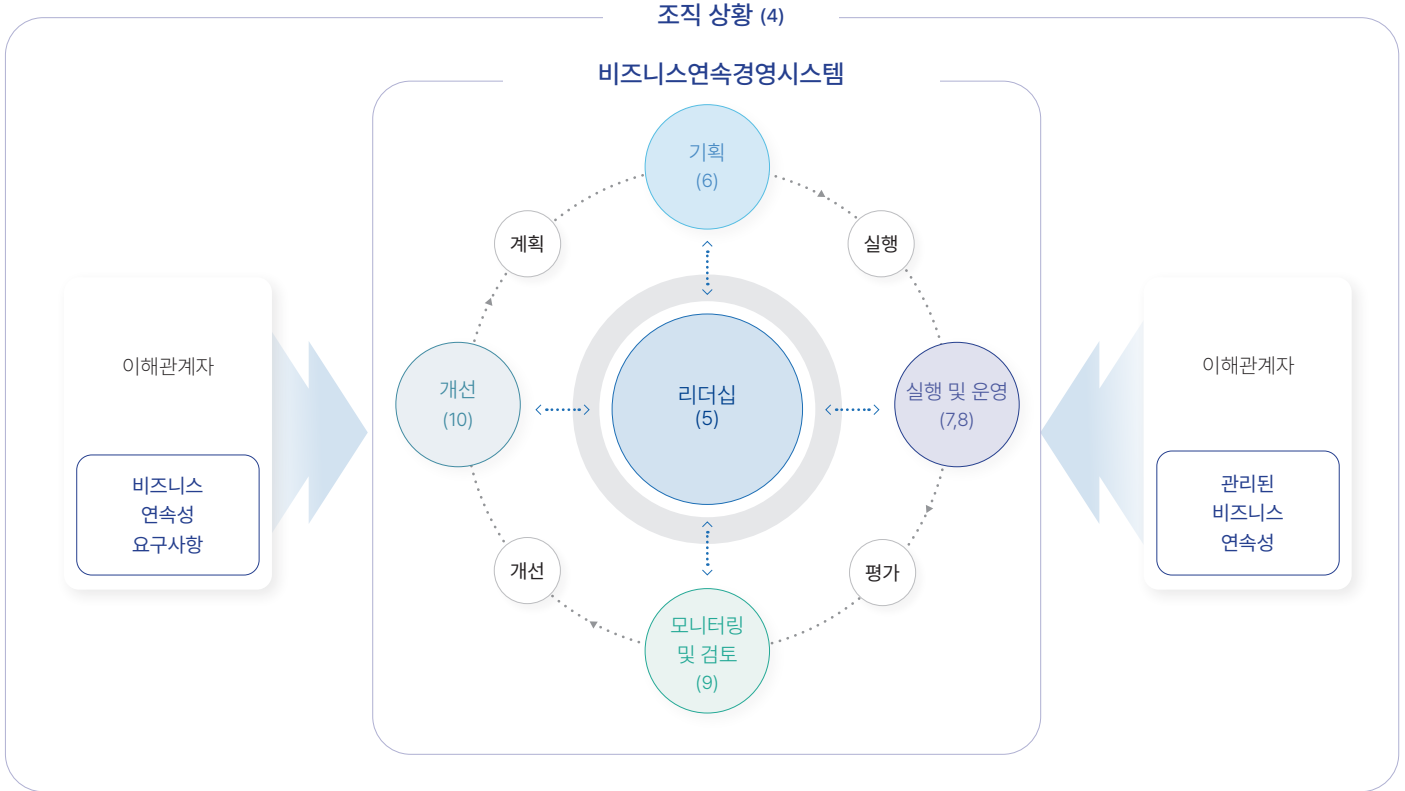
조직 상황 (4)

비즈니스연속경영시스템

이해관계자

비즈니스
연속성
요구사항

기획
(6)

계획

실행

개선
(10)

리더십
(5)

실행 및 운영
(7,8)

개선

평가

모니터링
및 검토
(9)

이해관계자

관리된
비즈니스
연속성